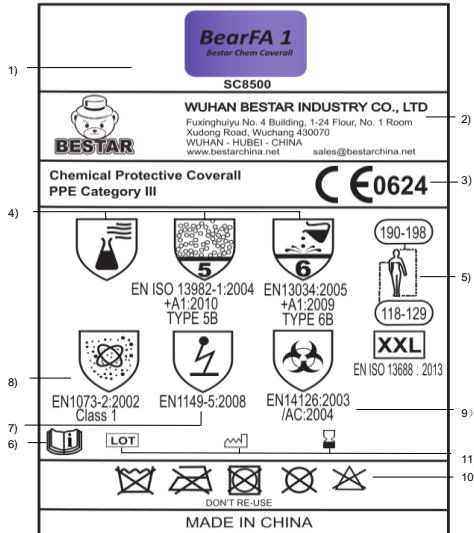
BearFA 1
Bestar Chem Coverall

1)

SC8500

BESTAR

WUHAN BESTAR INDUSTRY CO., LTD
Fuxinghuiyu No. 4 Building, 1-24 Flour, No. 1 Room
Xudong Road, Wuchang 430070
WUHAN - HUBEI - CHINA
www.bestarchina.net sales@bestarchina.net

2)

Chemical Protective Coverall
PPE Category III

CE 0624

3)

4)

5

EN ISO 13982-1:2004
+A1:2010
TYPE 5B

6

EN13034:2005
+A1:2009
TYPE 6B

190-198

118-129

5)

XXL
EN ISO 13688 : 2013

8)

EN1073-2:2002
Class 1

EN1149-5:2008

EN14126:2003
/AC:2004

9)

7)

6)

LOT

11

10

DON'T RE-USE

MADE IN CHINA